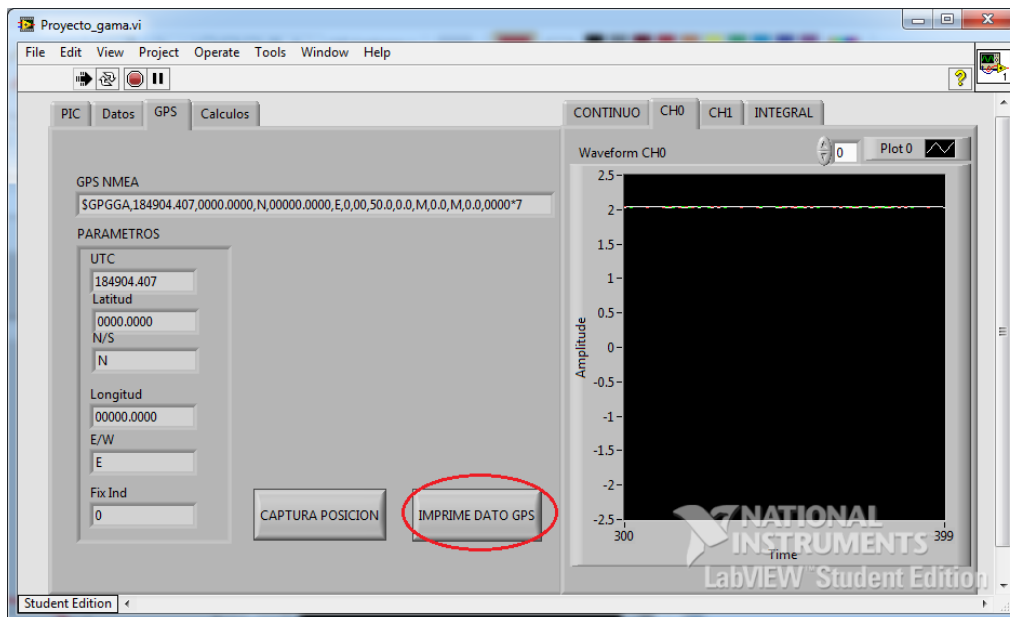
Proyecto_gama.vi

File Edit View Project Operate Tools Window Help

PIC Datos GPS Calculos

GPS NMEA
$GPGGA,184904.407,0000.0000,N,00000.0000,E,0,00,50.0,0.0,M,0.0,M,0.0,0000*7

PARAMETROS
UTC
184904.407
Latitud
0000.0000
N/S
N
Longitud
00000.0000
E/W
E
Fix Ind
0

CAPTURA POSICION
IMPRIME DATO GPS

CONTINUO CH0 CH1 INTEGRAL

Waveform CH0
0
Plot 0

2.5
2
1.5
1
0.5
0
-0.5
-1
-1.5
-2
-2.5
Amplitude
300
399
Time

NATIONAL INSTRUMENTS
LabVIEW Student Edition

Student Edition